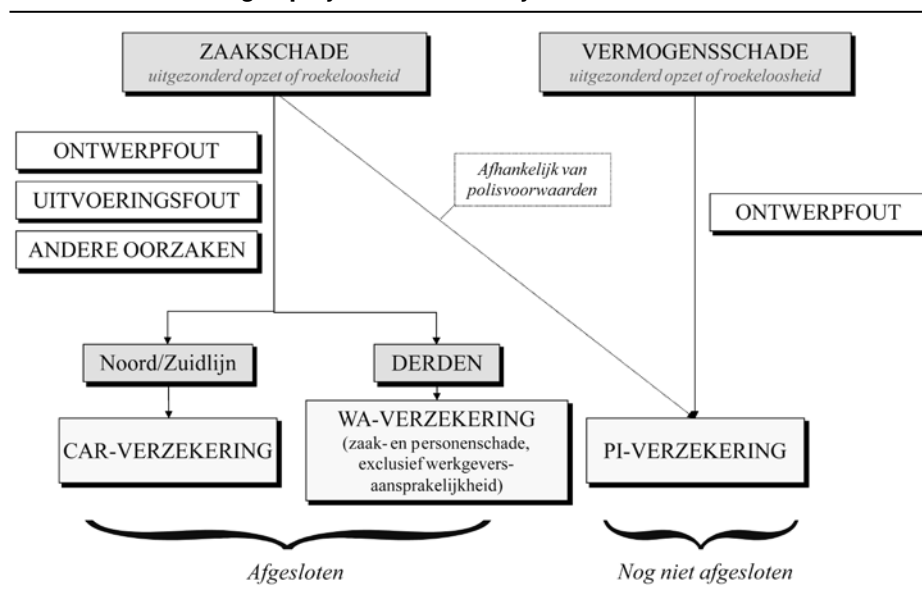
ZAAKSCHADE
uitgezonderd opzet of roekeloosheid

VERMOGENSSCHADE
uitgezonderd opzet of roekeloosheid

ONTWERPFOUT

UITVOERINGSFOUT

ANDERE OORZAKEN

Afhankelijk van polisvoorwaarden

ONTWERPFOUT

Noord/Zuidlijn

DERDEN

CAR-VERZEKERING

WA-VERZEKERING
(zaak- en personenschade, exclusief werkgeversaansprakelijkheid)

PI-VERZEKERING

Afgesloten

Nog niet afgesloten